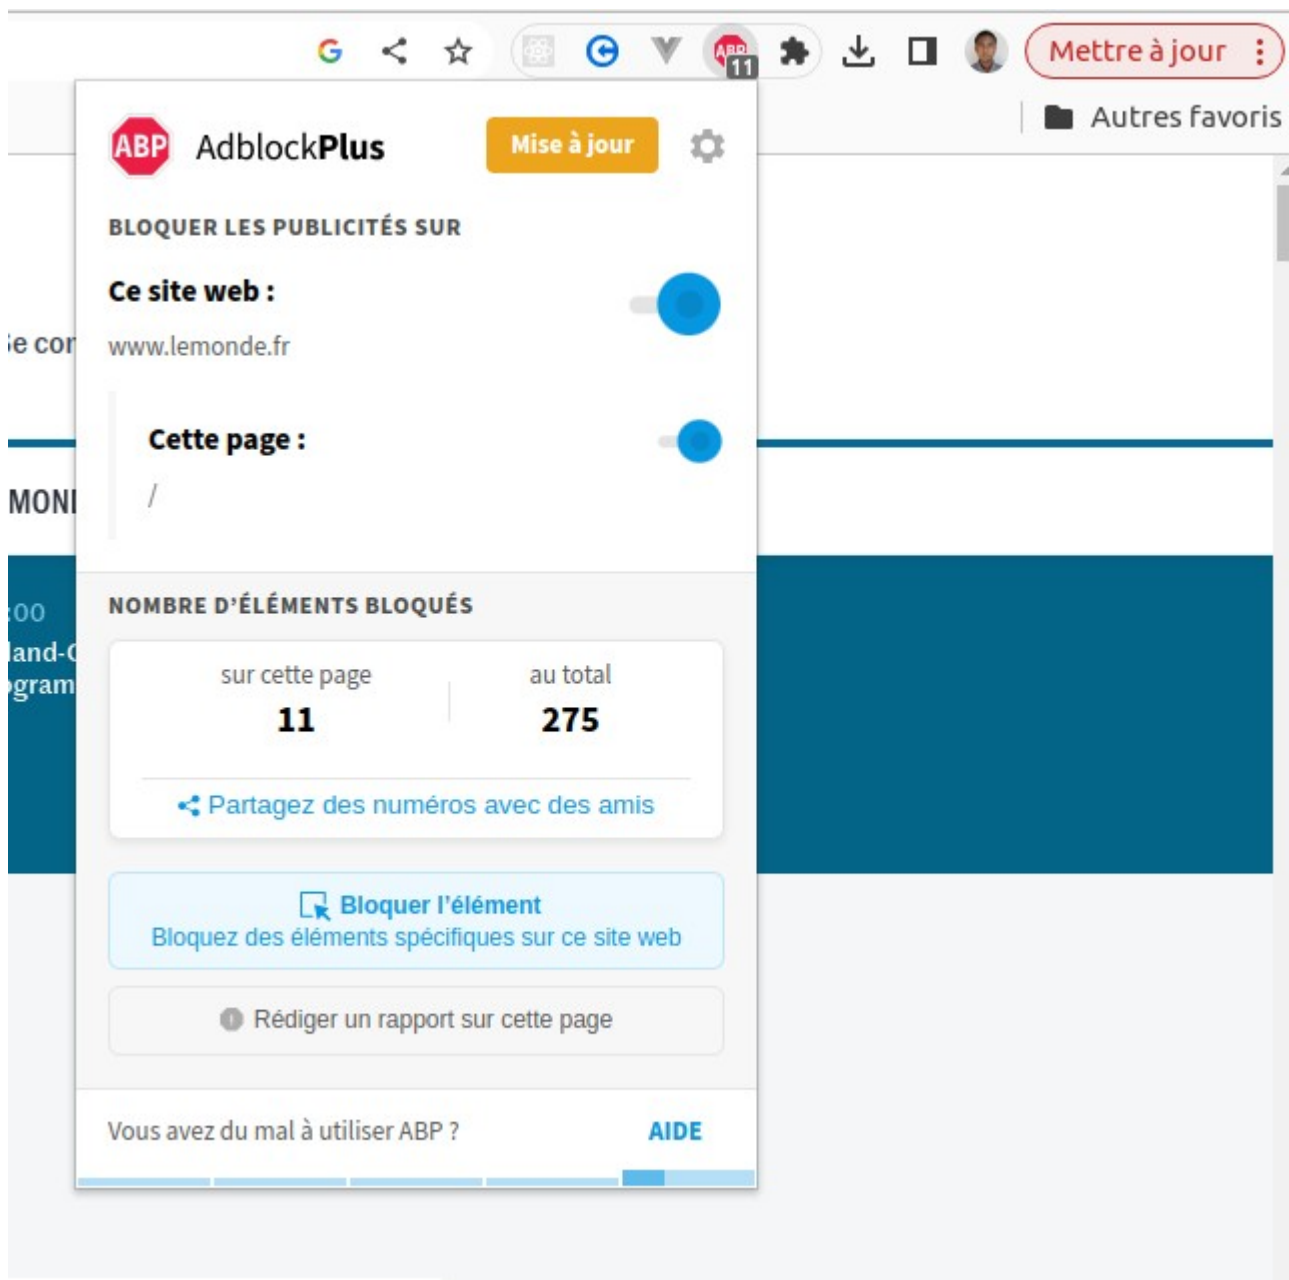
ABP 11

Mettre à jour

Autres favoris

ABP AdblockPlus

Mise à jour

BLOQUER LES PUBLICITÉS SUR

Ce site web :

www.lemonde.fr

Cette page :

/

NOMBRE D'ÉLÉMENTS BLOQUÉS

| sur cette page | au total |
|---|---|
| 11 | 275 |

Partagez des numéros avec des amis

Bloquer l'élément
Bloquez des éléments spécifiques sur ce site web

Rédiger un rapport sur cette page

Vous avez du mal à utiliser ABP ?

AIDE

:e cor

MONI

:00
land-(
gram